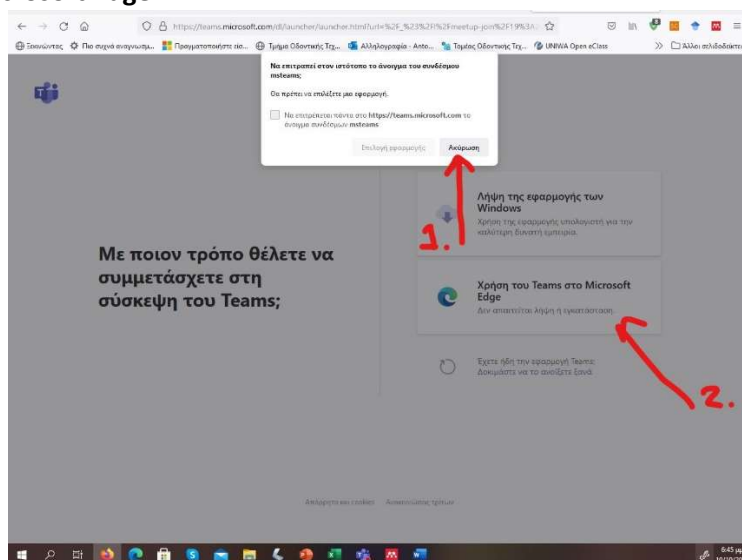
Edge

https://teams.microsoft.com/dl/launcher/launcher.html?url=%2F_%23%2Fl%2Fmeetup-join%2F19%3A

Συνδέσεις Πιο συχνά επισκ... Πραγματοποιήστε είσ... Τμήμα Οδοντικής Τεχ... Αλληλογραφία - Αντο... Τομέας Οδοντικής Τεχ... UNIWA Open eClass Άλλοι σελιδοδείκτες

Να επιτραπεί στον ιστότοπο το άνοιγμα του συνδέσμου msteams;

Θα πρέπει να επιλέξετε μια εφαρμογή.

Να επιτρέπεται πάντα στο https://teams.microsoft.com το άνοιγμα συνδέσμων msteams

Επιλογή εφαρμογής Ακύρωση

Με ποιον τρόπο θέλετε να συμμετάσχετε στη σύσκεψη του Teams;

Λήψη της εφαρμογής των Windows
Χρήση της εφαρμογής υπολογιστή για την καλύτερη δυνατή εμπειρία.

Χρήση του Teams στο Microsoft Edge
Δεν απαιτείται λήψη ή εγκατάσταση.

Έχετε ήδη την εφαρμογή Teams; Δοκιμάστε να το ανοίξετε ξανά.

1.

2.

Απόρρητο και cookies Ανακοινώσεις τρίτων

6:45 μμ